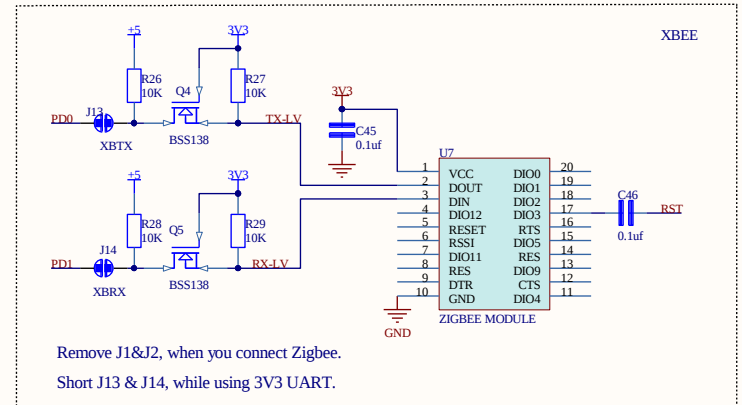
XBEE

+5

3V3

R26
10K

Q4

R27
10K

PD0

J13

TX-LV

XBTX

BSS138

3V3

C45
0.1uf

U7

+5

3V3

R28
10K

Q5

R29
10K

PD1

J14

RX-LV

XBRX

BSS138

| | | | |
|---|---|---|---|
| 1 | VCC | DIO0 | 20 |
| 2 | DOUT | DIO1 | 19 |
| 3 | DIN | DIO2 | 18 |
| 4 | DIO12 | DIO3 | 17 |
| 5 | RESET | RTS | 16 |
| 6 | RSSI | DIO5 | 15 |
| 7 | DIO11 | RES | 14 |
| 8 | RES | DIO9 | 13 |
| 9 | DTR | CTS | 12 |
| 10 | GND | DIO4 | 11 |

ZIGBEE MODULE

C46
0.1uf

RST

GND

Remove J1&J2, when you connect Zigbee.

Short J13 & J14, while using 3V3 UART.